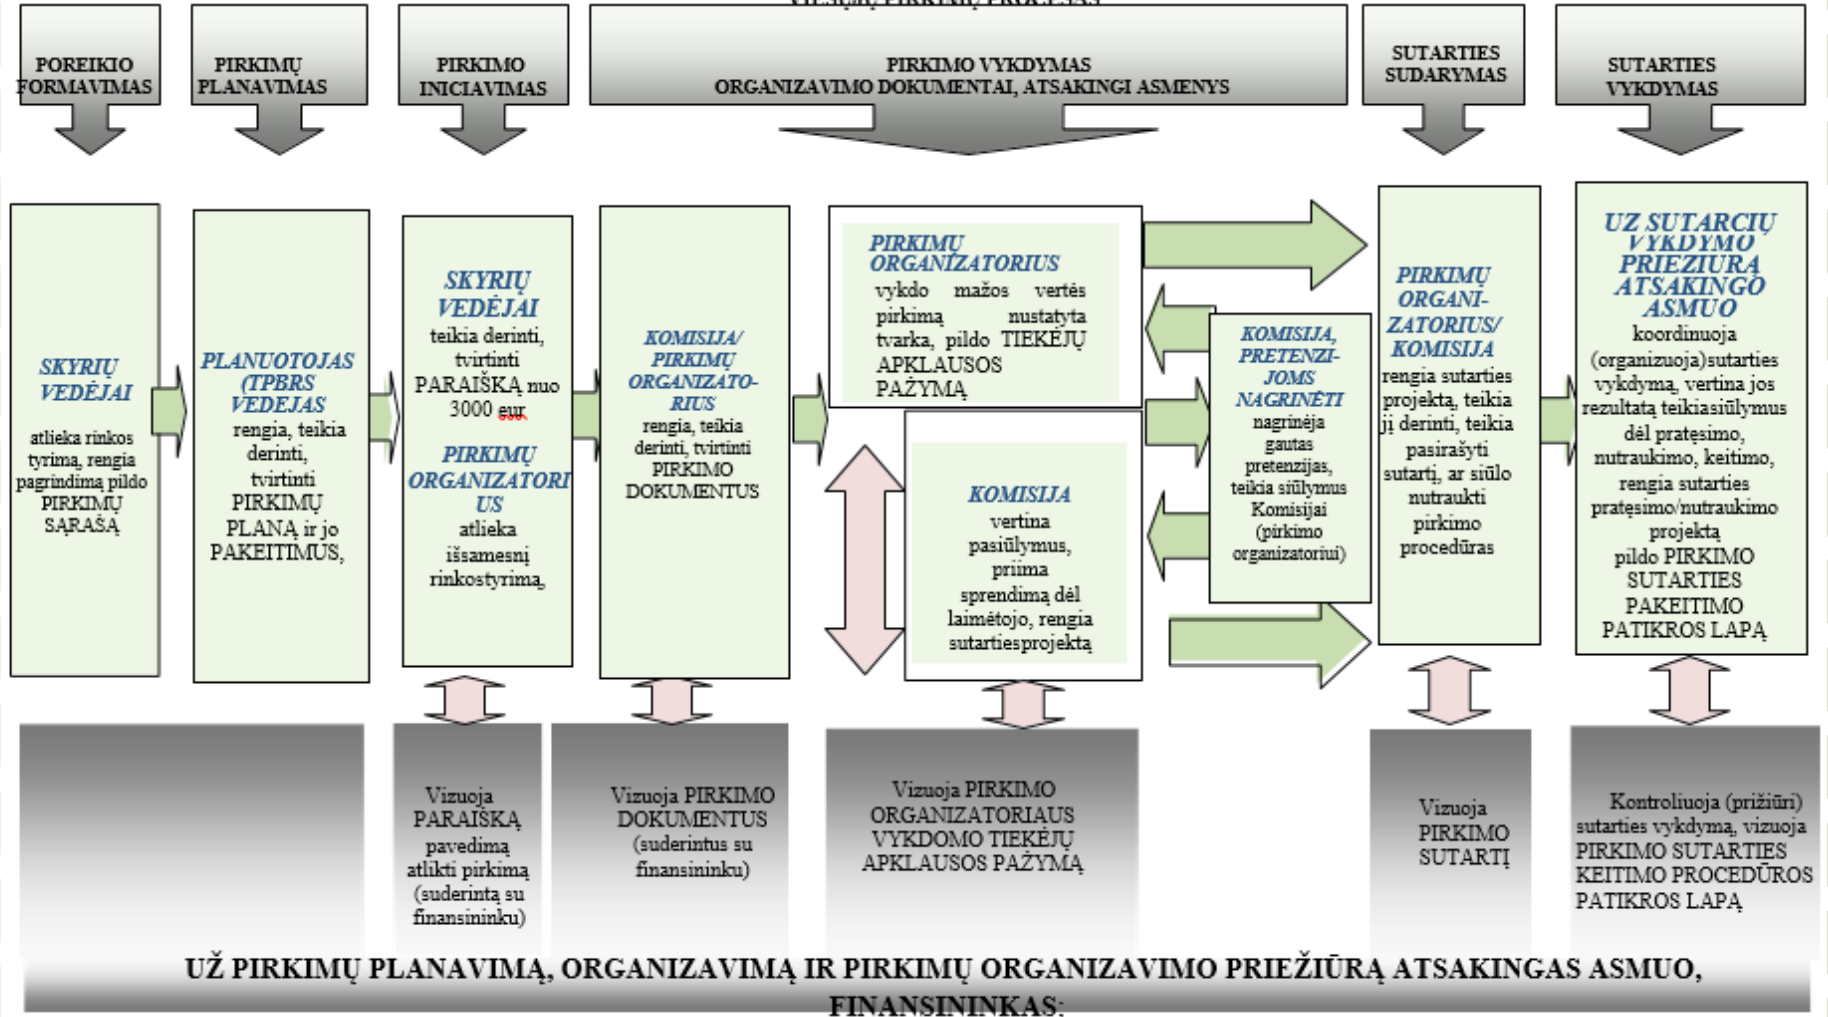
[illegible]

POREIKIO FORMAVIMAS

PIRKIMŲ PLANAVIMAS

PIRKIMO INICIAVIMAS

PIRKIMO VYKDYMAS ORGANIZAVIMO DOKUMENTAI, ATSAKINGI ASMENYS

SUTARTIES SUDARYMAS

SUTARTIES VYKDYMAS

SKYRIŲ VEDĖJAI
atlieka rinkos tyrimą, rengia pagrindimą pildo PIRKIMŲ SĄRAŠĄ

PLANUOTOJAS (TPBRS VEDĖJAS
rengia, teikia derinti, tvirtinti PIRKIMŲ PLANĄ ir jo PAKEITIMUS,

SKYRIŲ VEDĖJAI
teikia derinti, tvirtinti PARAIŠKĄ nuo 3000 eur

PIRKIMŲ ORGANIZATORIUS
atlieka išsamesnį rinkostyrimą,

KOMISIJA/ PIRKIMŲ ORGANIZATORIUS
rengia, teikia derinti, tvirtinti PIRKIMO DOKUMENTUS

PIRKIMŲ ORGANIZATORIUS
vykdo mažos vertės pirkimą nustatyta tvarka, pildo TIEKĖJŲ APKLAUSOS PAŽYMĄ

KOMISIJA
vertina pasiūlymus, priima sprendimą dėl laimėtojo, rengia sutartiesprojektą

KOMISIJA, PRETENZIJOMS NAGRINĖTI
nagrinėja gautas pretenzijas, teikia siūlymus Komisijai (pirkimo organizatoriui)

PIRKIMŲ ORGANIZATORIUS/ KOMISIJA
rengia sutarties projektą, teikia jį derinti, teikia pasirašyti sutartį, ar siūlo nutraukti pirkimo procedūras

UŽ SUTARČIŲ VYKDYMO PRIEŽIŪRĄ ATSAKINGO ASMUO
koordinuoja (organizuoja)sutarties vykdymą, vertina jos rezultatą teikiasiūlymus dėl pratęsimo, nutraukimo, keitimo, rengia sutarties pratęsimo/nutraukimo projektą pildo PIRKIMO SUTARTIES PAKEITIMO PATIKROS LAPĄ

Vizuoja PARAIŠKĄ pavedimą atlikti pirkimą (suderintą su finansininku)

Vizuoja PIRKIMO DOKUMENTUS (suderintus su finansininku)

Vizuoja PIRKIMO ORGANIZATORIAUS VYKDOMO TIEKĖJŲ APKLAUSOS PAŽYMĄ

Vizuoja PIRKIMO SUTARTĮ

Kontroliuoja (prižiūri) sutarties vykdymą, vizuoja PIRKIMO SUTARTIES KEITIMO PROCEDŪROS PATIKROS LAPĄ

UŽ PIRKIMŲ PLANAVIMĄ, ORGANIZAVIMĄ IR PIRKIMŲ ORGANIZAVIMO PRIEŽIŪRĄ ATSAKINGAS ASMUO, FINANSININKAS: